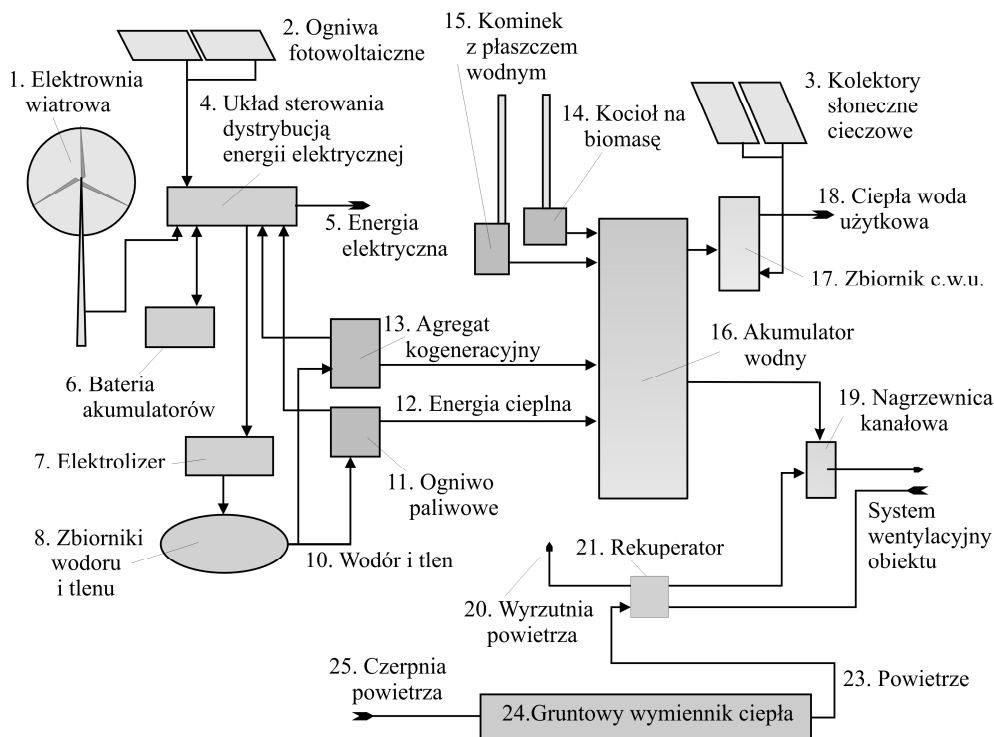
2. Ogniwa fotowoltaiczne

1. Elektrownia wiatrowa

4. Układ sterowania dystrybucją energii elektrycznej

5. Energia elektryczna

15. Kominek z płaszczem wodnym

14. Kocioł na biomasę

3. Kolektory słoneczne cieczowe

18. Ciepła woda użytkowa

17. Zbiornik c.w.u.

6. Bateria akumulatorów

13. Agregat kogeneracyjny

16. Akumulator wodny

12. Energia cieplna

19. Nagrzewnica kanałowa

7. Elektrolizer

11. Ogniwo paliwowe

8. Zbiorniki wodoru i tlenu

10. Wodór i tlen

21. Rekuperator

System wentylacyjny obiektu

20. Wyrzutnia powietrza

25. Czerpnia powietrza

24.Gruntowy wymiennik ciepła

23. Powietrze